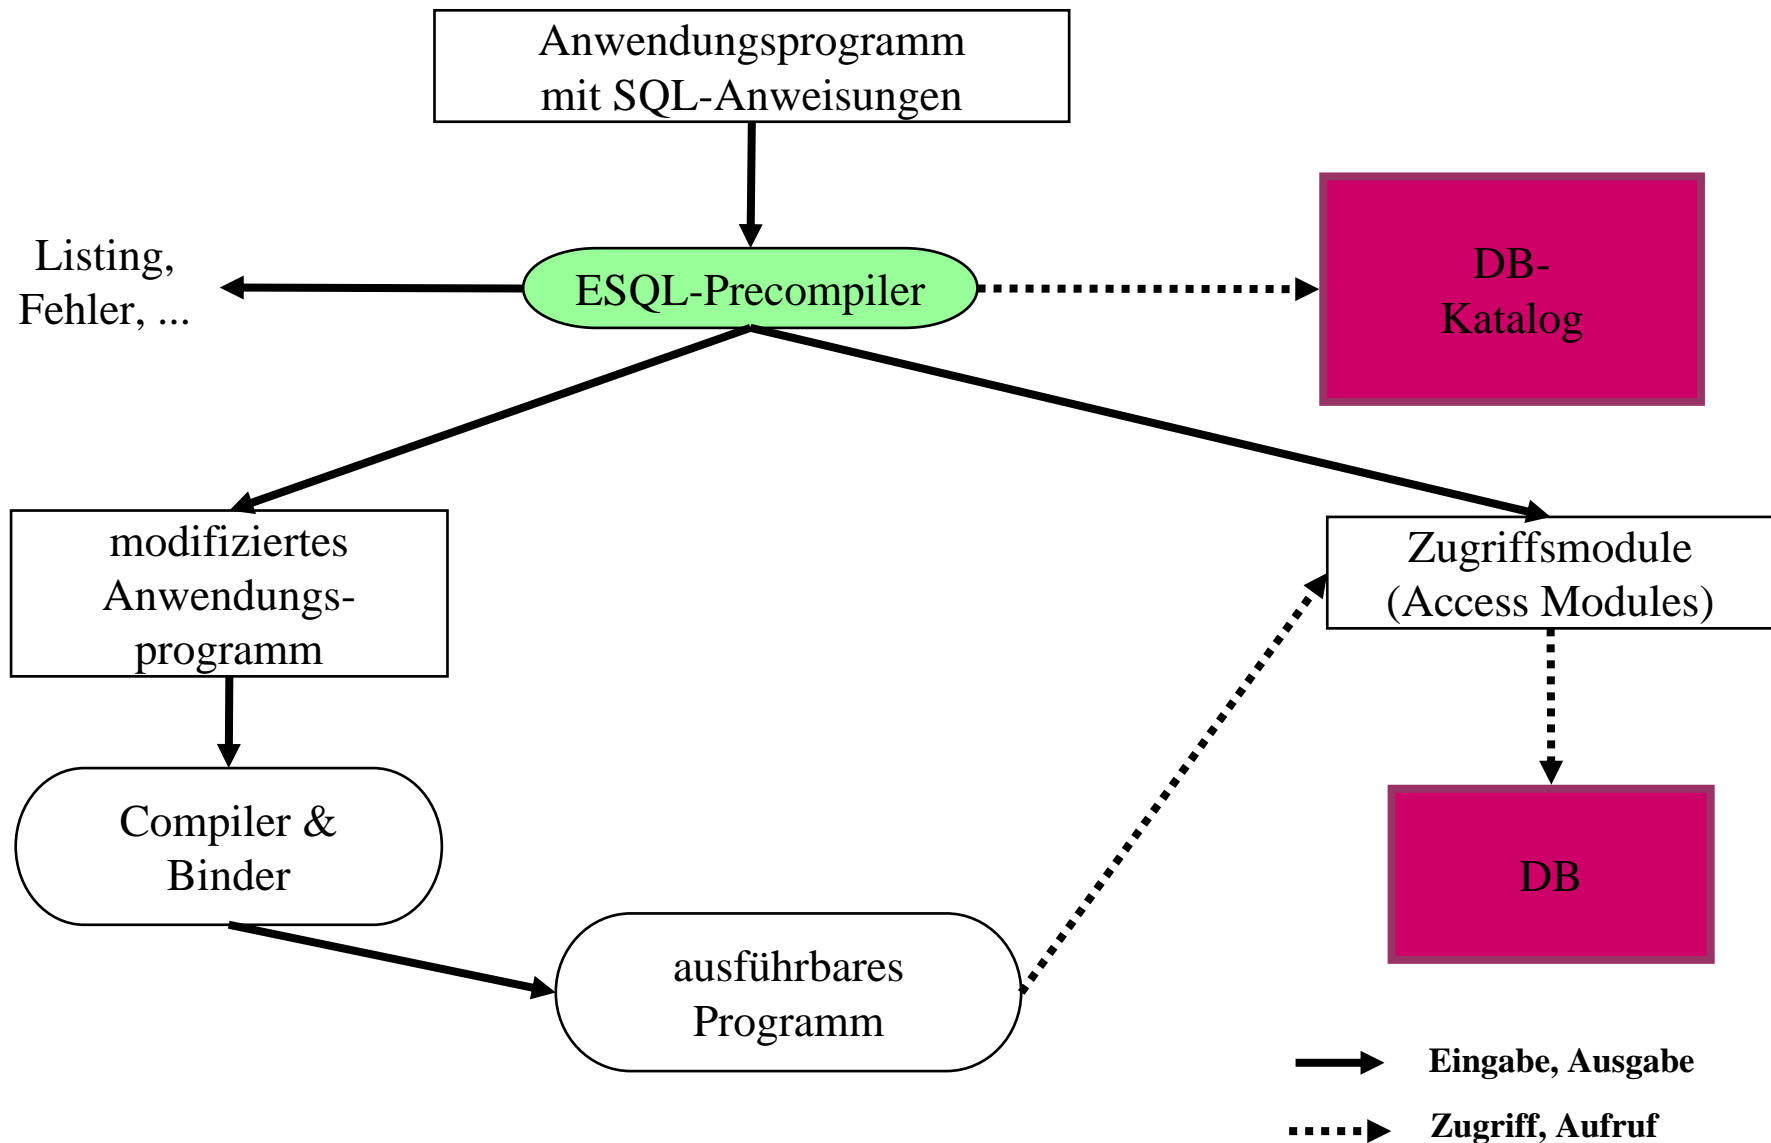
Anwendungsprogramm mit SQL-Anweisungen

Listing, Fehler, ...

ESQL-Precompiler

DB-Katalog

modifiziertes Anwendungsprogramm

Zugriffsmodule (Access Modules)

Compiler & Binder

DB

ausführbares Programm

Eingabe, Ausgabe

Zugriff, Aufruf